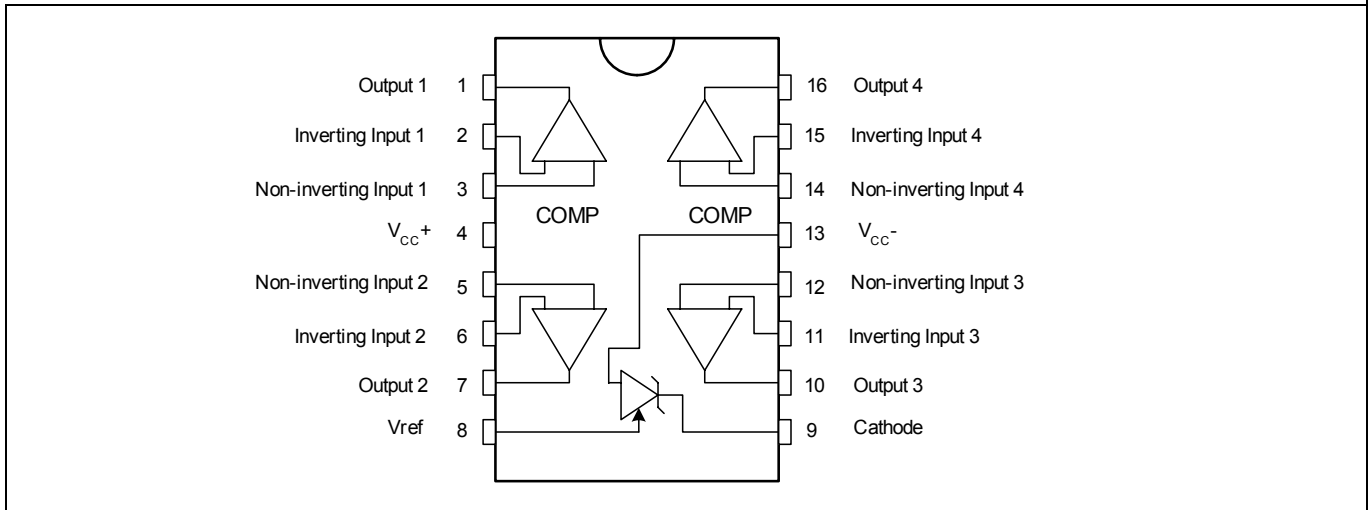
Output 1 1
Inverting Input 1 2
Non-inverting Input 1 3
$V_{CC}+$ 4
Non-inverting Input 2 5
Inverting Input 2 6
Output 2 7
Vref 8

COMP COMP

16 Output 4
15 Inverting Input 4
14 Non-inverting Input 4
13 $V_{CC}-$
12 Non-inverting Input 3
11 Inverting Input 3
10 Output 3
9 Cathode